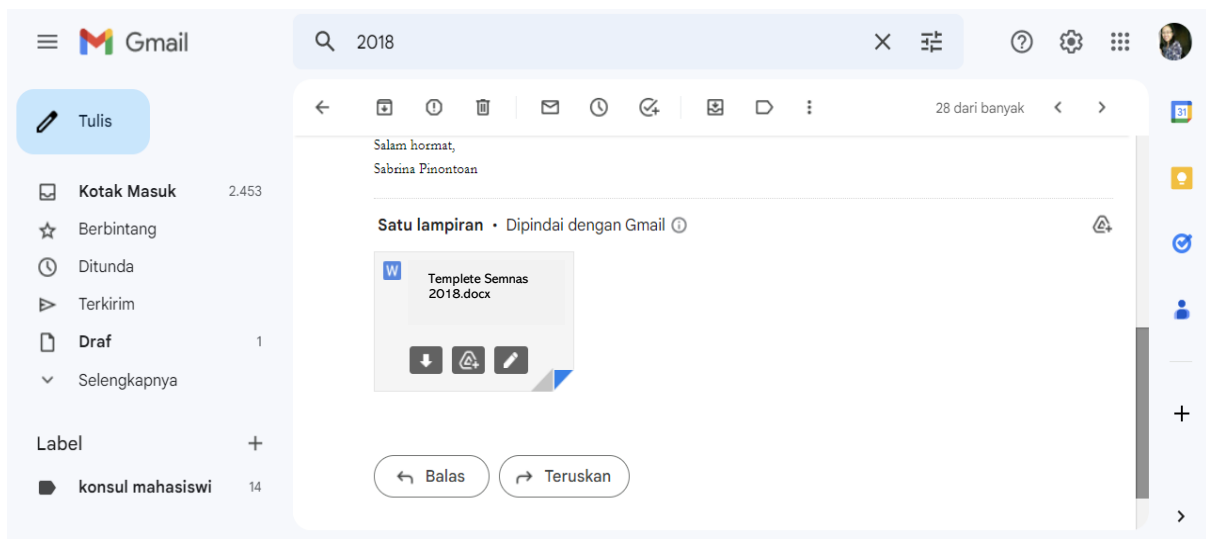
Gmail

2018

Tulis

Kotak Masuk 2.453
Berbintang
Ditunda
Terkirim
Draf 1
Selengkapnya

Label
konsul mahasiswi 14

28 dari banyak

Salam hormat,
Sabrina Pinontoan

Satu lampiran • Dipindai dengan Gmail

W
Templete Semnas 2018.docx

Balas
Teruskan

31